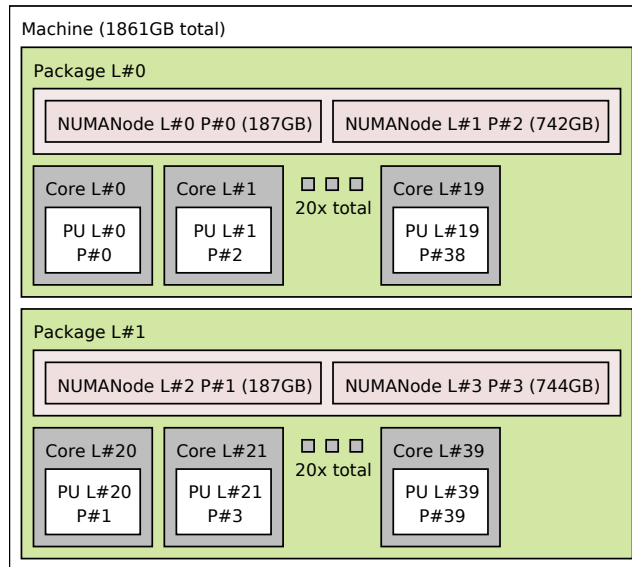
Machine (1861GB total)

Package L#0

NUMANode L#0 P#0 (187GB)

NUMANode L#1 P#2 (742GB)

Core L#0

PU L#0
P#0

Core L#1

PU L#1
P#2

20x total

Core L#19

PU L#19
P#38

Package L#1

NUMANode L#2 P#1 (187GB)

NUMANode L#3 P#3 (744GB)

Core L#20

PU L#20
P#1

Core L#21

PU L#21
P#3

20x total

Core L#39

PU L#39
P#39